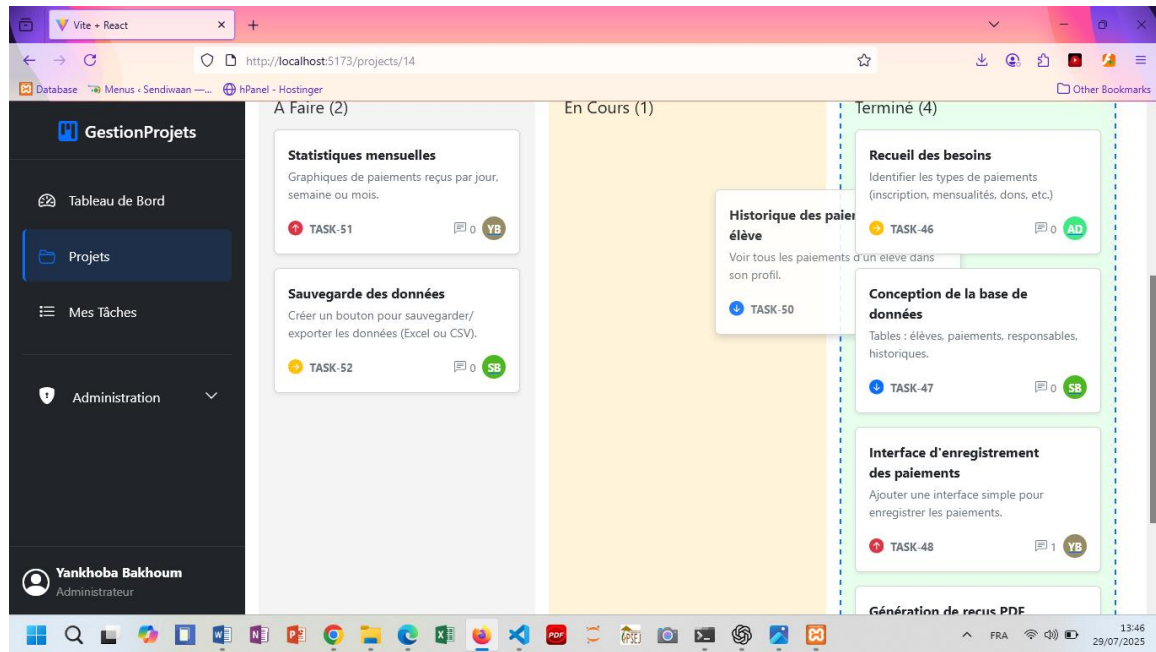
Vite + React

http://localhost:5173/projects/14

Database Menus ‹ Sendiwaan —... hPanel - Hostinger Other Bookmarks

GestionProjets

Tableau de Bord

Projets

Mes Tâches

Administration

Yankhoba Bakhoum
Administrateur

A Faire (2)

Statistiques mensuelles
Graphiques de paiements reçus par jour, semaine ou mois.
TASK-51 0 YB

Sauvegarde des données
Créer un bouton pour sauvegarder/ exporter les données (Excel ou CSV).
TASK-52 0 SB

En Cours (1)

Historique des paie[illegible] élève
Voir tous les paiements d'un élève dans son profil.
TASK-50

Terminé (4)

Recueil des besoins
Identifier les types de paiements (inscription, mensualités, dons, etc.)
TASK-46 0 AD

Conception de la base de données
Tables : élèves, paiements, responsables, historiques.
TASK-47 0 SB

Interface d'enregistrement des paiements
Ajouter une interface simple pour enregistrer les paiements.
TASK-48 1 YB

Génération de reçus PDF

FRA 13:46 29/07/2025